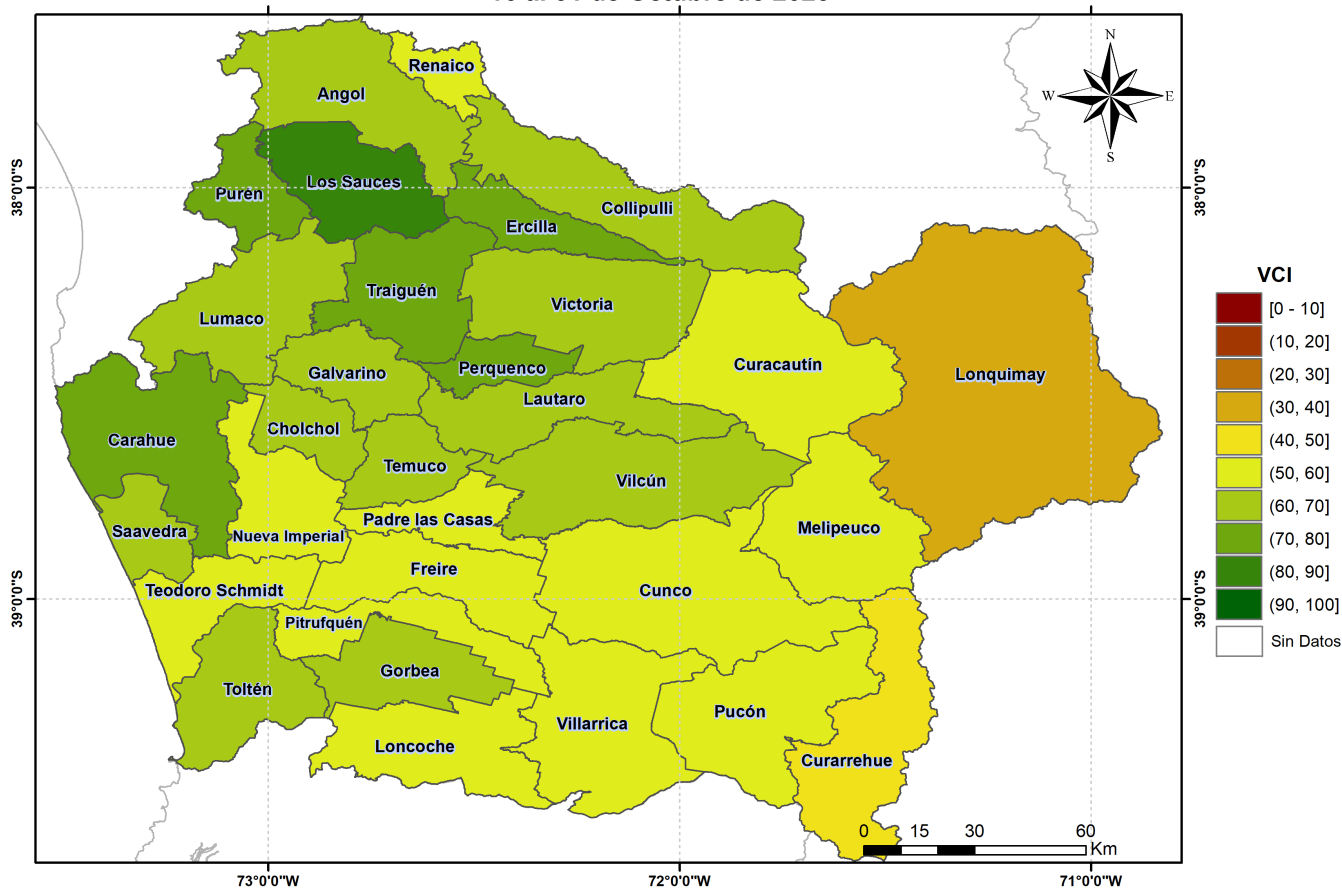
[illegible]

N
W
E
S

38°0'0"S
38°0'0"S
39°0'0"S
39°0'0"S

Renaico
Angol
Los Sauces
Purén
Collipulli
Ercilla
Traiguén
Victoria
Lumaco
Curacautín
Lonquimay
Galvarino
Perquenco
Lautaro
Carahue
Cholchol
Temuco
Vilcún
Saavedra
Nueva Imperial
Padre las Casas
Melipeuco
Freire
Teodoro Schmidt
Cunco
Pitrufquén
Gorbea
Toltén
Pucón
Loncoche
Villarrica
Curarrehue

VCI
[0 - 10]
(10, 20]
(20, 30]
(30, 40]
(40, 50]
(50, 60]
(60, 70]
(70, 80]
(80, 90]
(90, 100]
Sin Datos

0 15 30 60
Km

73°0'0"W
72°0'0"W
71°0'0"W